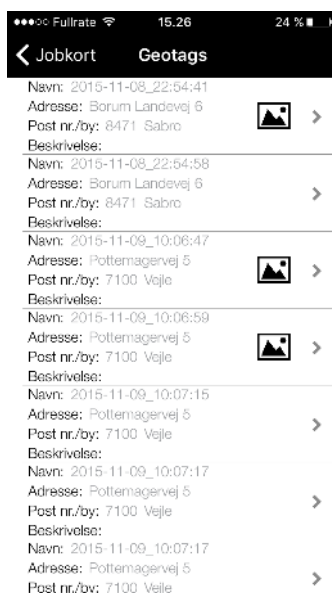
●●●○○ Fullrate 15.26 24 %

Jobkort Geotags

Navn: 2015-11-08_22:54:41
Adresse: Borum Landevej 6
Post nr./by: 8471 Sabro
Beskrivelse:

Navn: 2015-11-08_22:54:58
Adresse: Borum Landevej 6
Post nr./by: 8471 Sabro
Beskrivelse:

Navn: 2015-11-09_10:06:47
Adresse: Pottemagervej 5
Post nr./by: 7100 Vejle
Beskrivelse:

Navn: 2015-11-09_10:06:59
Adresse: Pottemagervej 5
Post nr./by: 7100 Vejle
Beskrivelse:

Navn: 2015-11-09_10:07:15
Adresse: Pottemagervej 5
Post nr./by: 7100 Vejle
Beskrivelse:

Navn: 2015-11-09_10:07:17
Adresse: Pottemagervej 5
Post nr./by: 7100 Vejle
Beskrivelse:

Navn: 2015-11-09_10:07:17
Adresse: Pottemagervej 5
Post nr./by: 7100 Vejle